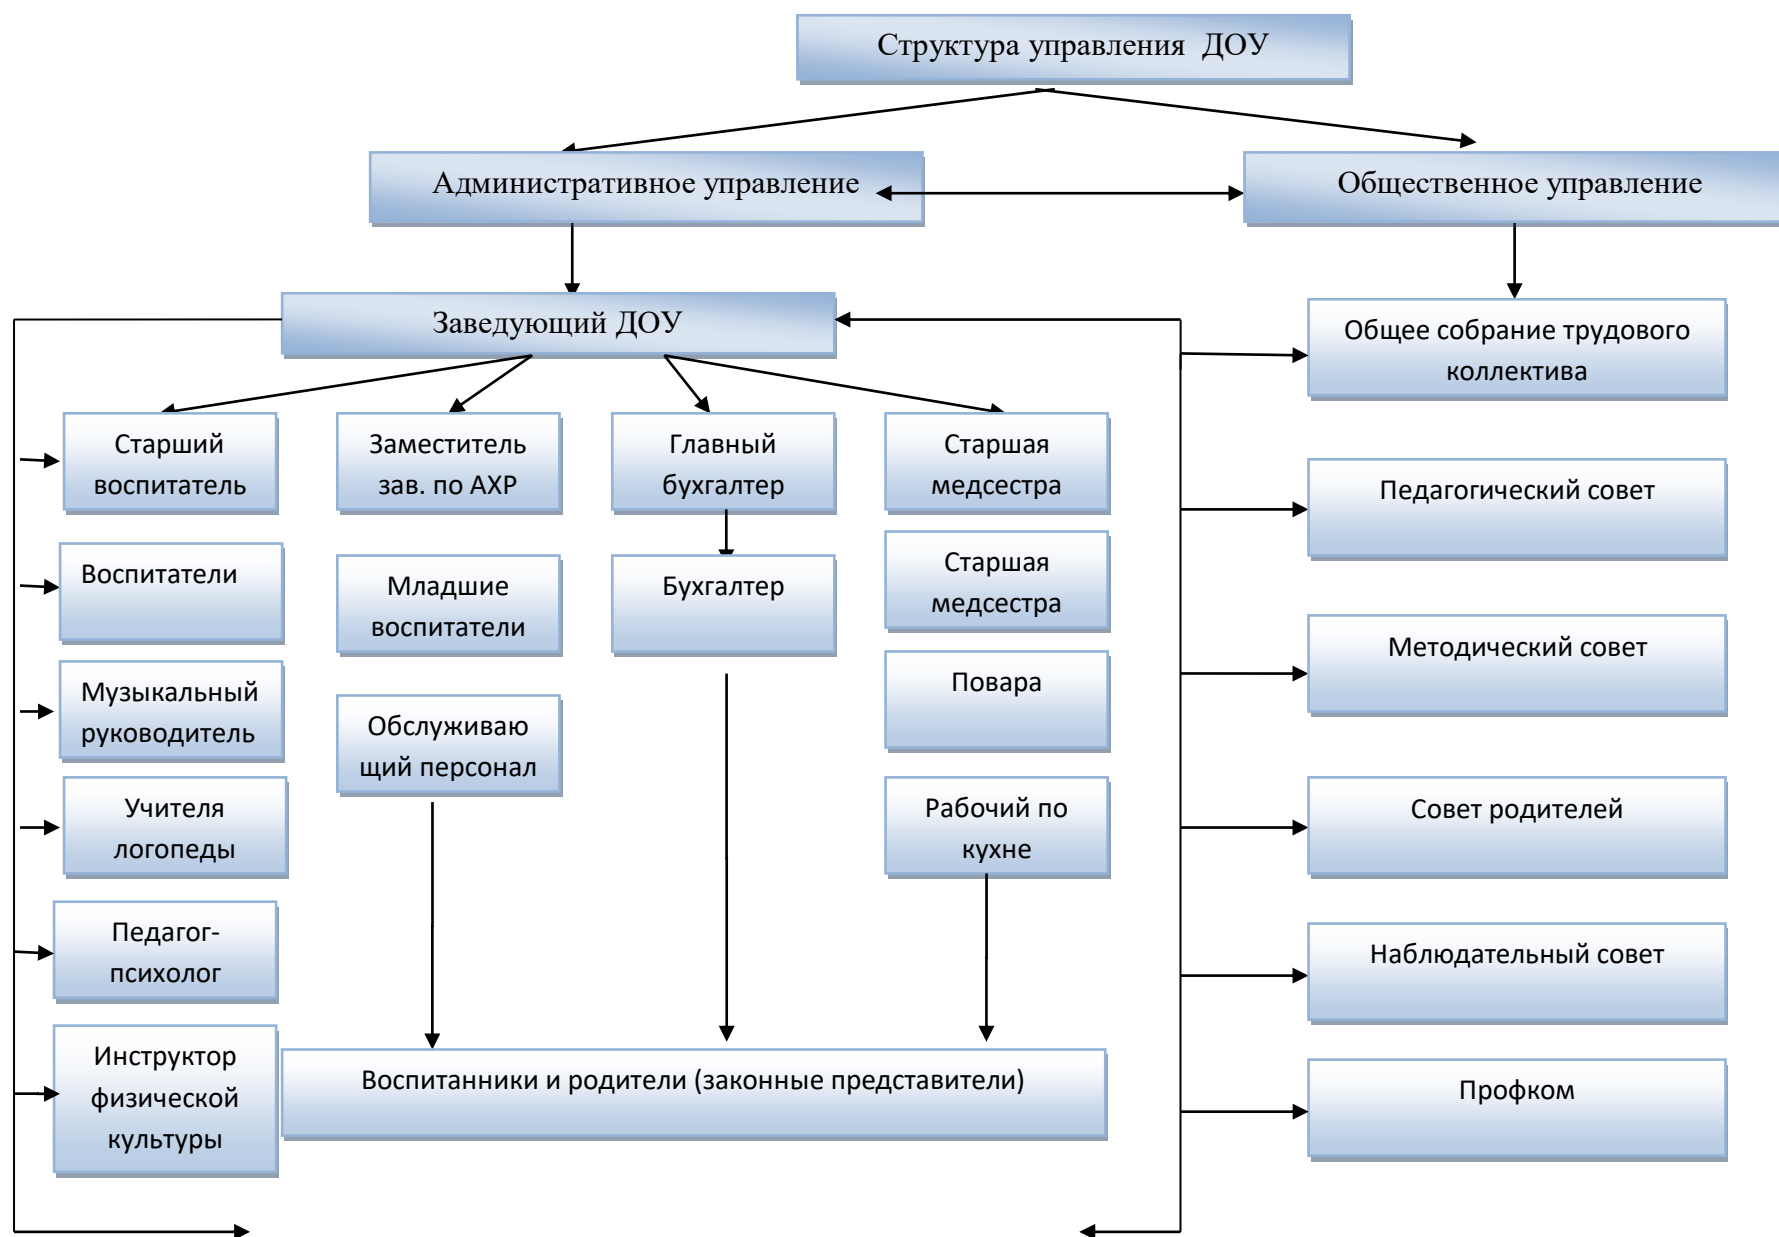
Структура управления ДОУ

Административное управление

Общественное управление

Заведующий ДОУ

Общее собрание трудового коллектива

Старший воспитатель

Заместитель зав. по АХР

Главный бухгалтер

Старшая медсестра

Педагогический совет

Воспитатели

Младшие воспитатели

Бухгалтер

Старшая медсестра

Методический совет

Музыкальный руководитель

Обслуживающий персонал

Повара

Учителя логопеды

Рабочий по кухне

Совет родителей

Педагог-психолог

Наблюдательный совет

Инструктор физической культуры

Воспитанники и родители (законные представители)

Профком